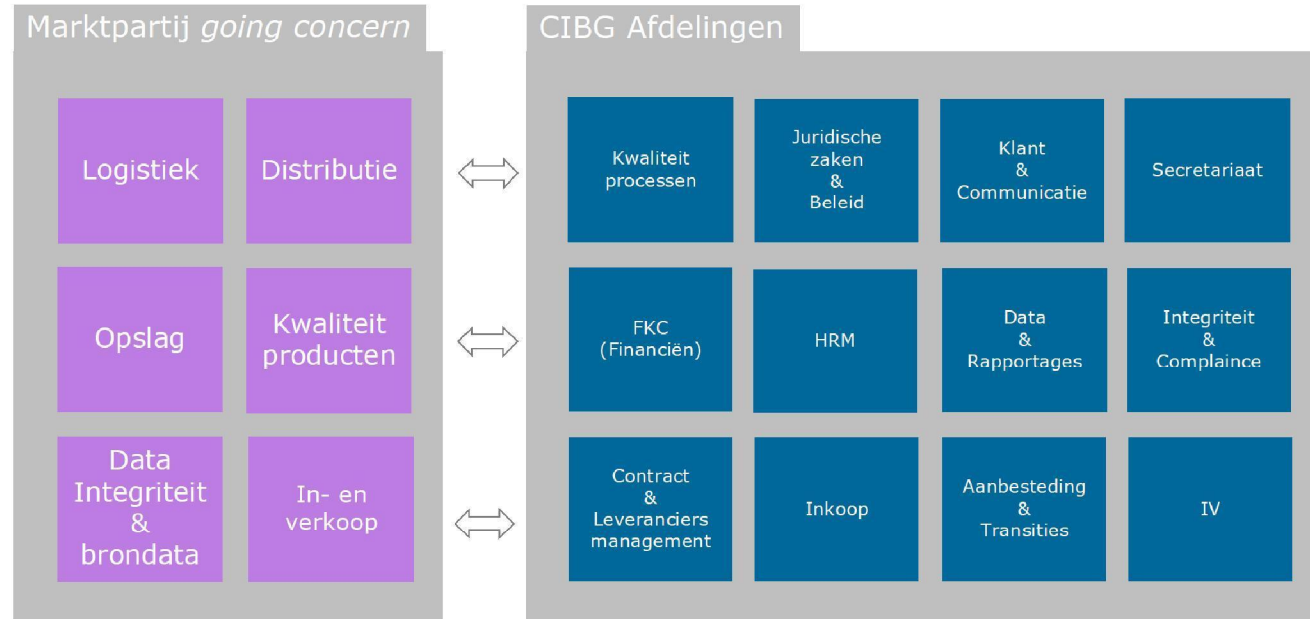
Marktpartij *going concern*

Logistiek

Distributie

Opslag

Kwaliteit producten

Data Integriteit & brondata

In- en verkoop

CIBG Afdelingen

Kwaliteit processen

Juridische zaken & Beleid

Klant & Communicatie

Secretariaat

FKC (Financiën)

HRM

Data & Rapportages

Integriteit & Complaince

Contract & Leveranciers management

Inkoop

Aanbesteding & Transities

IV